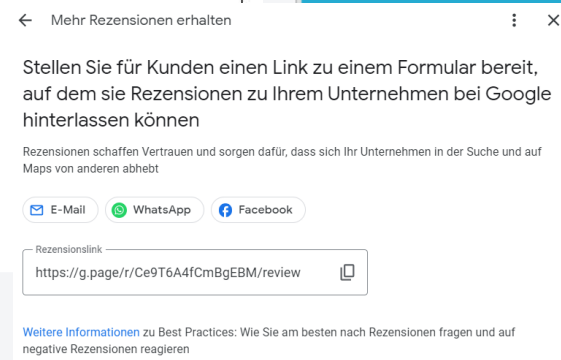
← Mehr Rezensionen erhalten ⋮ ×

Stellen Sie für Kunden einen Link zu einem Formular bereit, auf dem sie Rezensionen zu Ihrem Unternehmen bei Google hinterlassen können

Rezensionen schaffen Vertrauen und sorgen dafür, dass sich Ihr Unternehmen in der Suche und auf Maps von anderen abhebt

E-Mail WhatsApp Facebook

Rezensionslink
https://g.page/r/Ce9T6A4fCmBgEBM/review

Weitere Informationen zu Best Practices: Wie Sie am besten nach Rezensionen fragen und auf negative Rezensionen reagieren